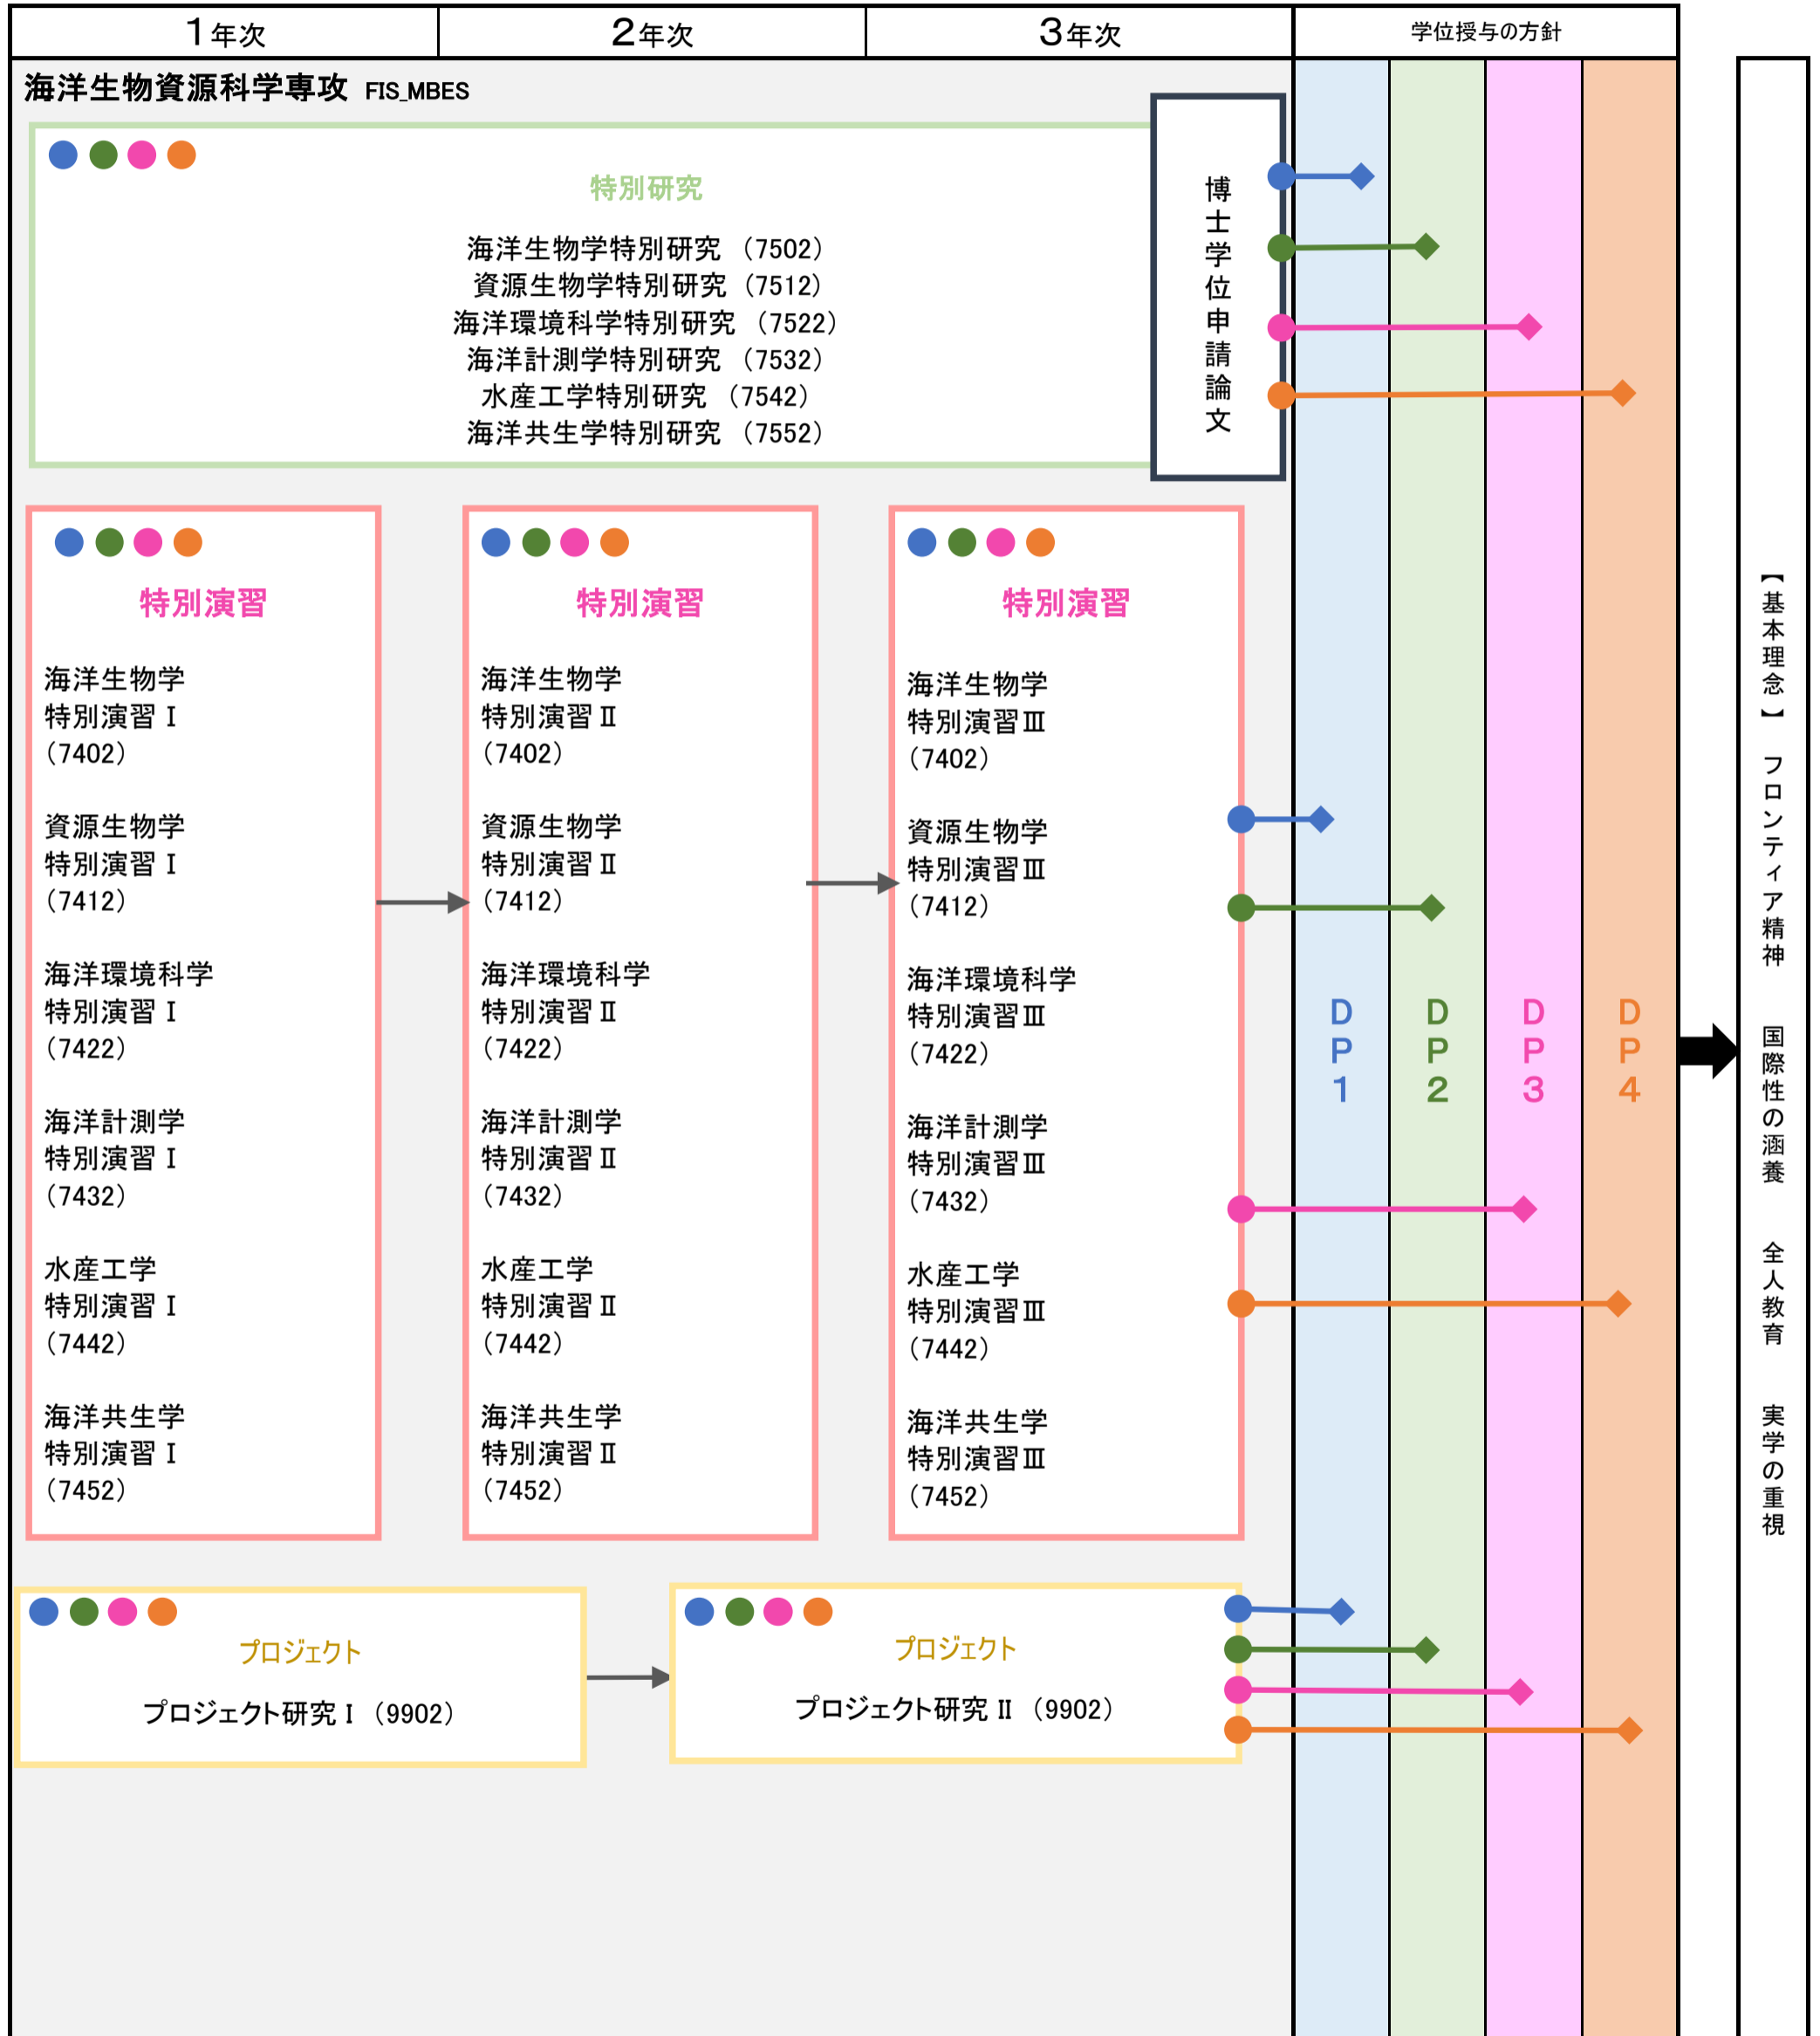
| 1年次 | 2年次 | 3年次 | 学位授与の方針 |
|---|---|---|---|

海洋生物資源科学専攻 FIS_MBES

特別研究

海洋生物学特別研究（7502）
資源生物学特別研究（7512）
海洋環境科学特別研究（7522）
海洋計測学特別研究（7532）
水産工学特別研究（7542）
海洋共生学特別研究（7552）

博士学位申請論文

特別演習

海洋生物学特別演習Ⅰ（7402）

資源生物学特別演習Ⅰ（7412）

海洋環境科学特別演習Ⅰ（7422）

海洋計測学特別演習Ⅰ（7432）

水産工学特別演習Ⅰ（7442）

海洋共生学特別演習Ⅰ（7452）

特別演習

海洋生物学特別演習Ⅱ（7402）

資源生物学特別演習Ⅱ（7412）

海洋環境科学特別演習Ⅱ（7422）

海洋計測学特別演習Ⅱ（7432）

水産工学特別演習Ⅱ（7442）

海洋共生学特別演習Ⅱ（7452）

特別演習

海洋生物学特別演習Ⅲ（7402）

資源生物学特別演習Ⅲ（7412）

海洋環境科学特別演習Ⅲ（7422）

海洋計測学特別演習Ⅲ（7432）

水産工学特別演習Ⅲ（7442）

海洋共生学特別演習Ⅲ（7452）

プロジェクト

プロジェクト研究Ⅰ（9902）

プロジェクト

プロジェクト研究Ⅱ（9902）

DP1 DP2 DP3 DP4

【基本理念】 フロンティア精神 国際性の涵養 全人教育 実学の重視